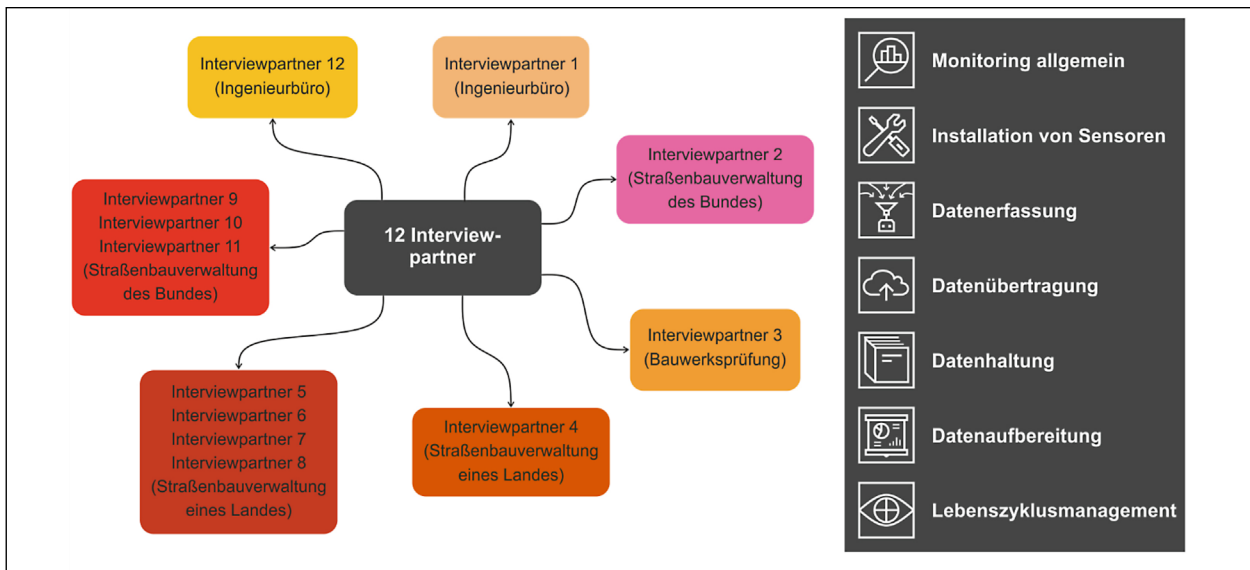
12 Interviewpartner

Interviewpartner 12
(Ingenieurbüro)

Interviewpartner 1
(Ingenieurbüro)

Interviewpartner 2
(Straßenbauverwaltung des Bundes)

Interviewpartner 9
Interviewpartner 10
Interviewpartner 11
(Straßenbauverwaltung des Bundes)

Interviewpartner 3
(Bauwerksprüfung)

Interviewpartner 5
Interviewpartner 6
Interviewpartner 7
Interviewpartner 8
(Straßenbauverwaltung eines Landes)

Interviewpartner 4
(Straßenbauverwaltung eines Landes)

Monitoring allgemein
Installation von Sensoren
Datenerfassung
Datenübertragung
Datenhaltung
Datenaufbereitung
Lebenszyklusmanagement